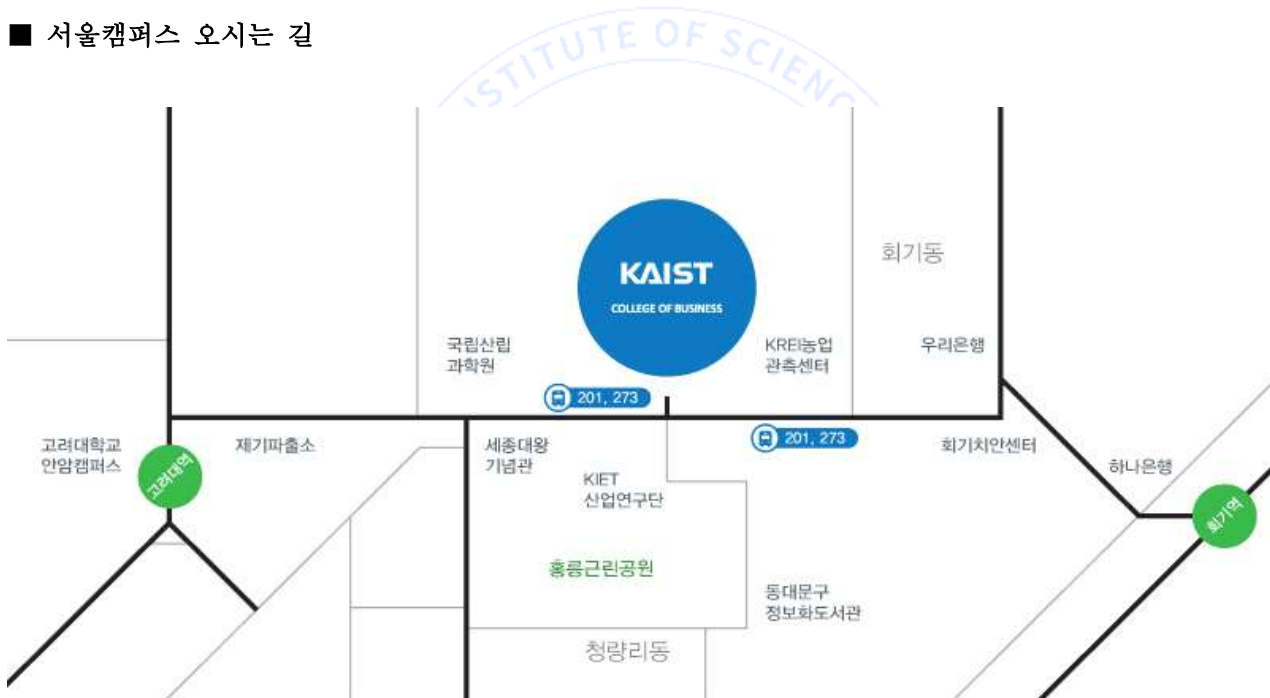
■ 서울캠퍼스 오시는 길

STITUTE OF SCIENC

회기동

KAIST
COLLEGE OF BUSINESS

국립산림
과학원

KREI농업
관측센터

우리은행

201, 273

201, 273

고려대학교
안암캠퍼스

고려대역

제기파출소

세종대왕
기념관

KIET
산업연구단

회기치안센터

하나은행

회기역

홍릉근린공원

동대문구
정보화도서관

청량리동